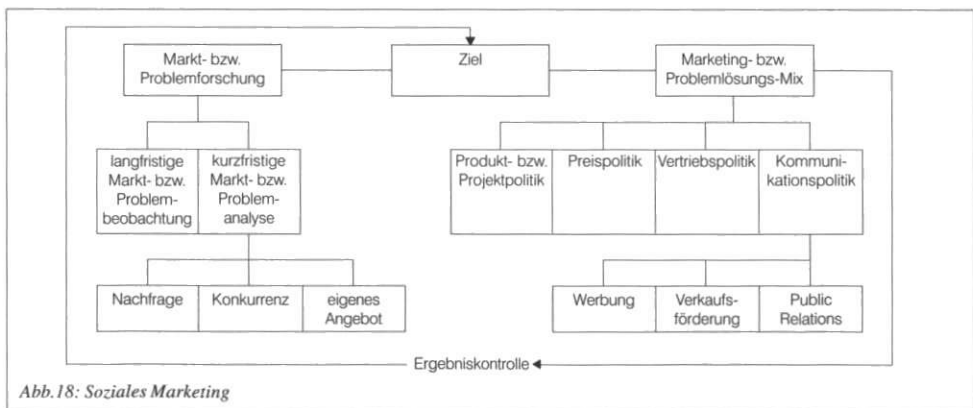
Markt- bzw. Problemforschung

Ziel

Marketing- bzw. Problemlösungs-Mix

langfristige Markt- bzw. Problembeobachtung

kurzfristige Markt- bzw. Problemanalyse

Nachfrage

Konkurrenz

eigenes Angebot

Produkt- bzw. Projektpolitik

Preispolitik

Vertriebspolitik

Kommunikationspolitik

Werbung

Verkaufsförderung

Public Relations

Ergebniskontrolle

Abb.18: Soziales Marketing